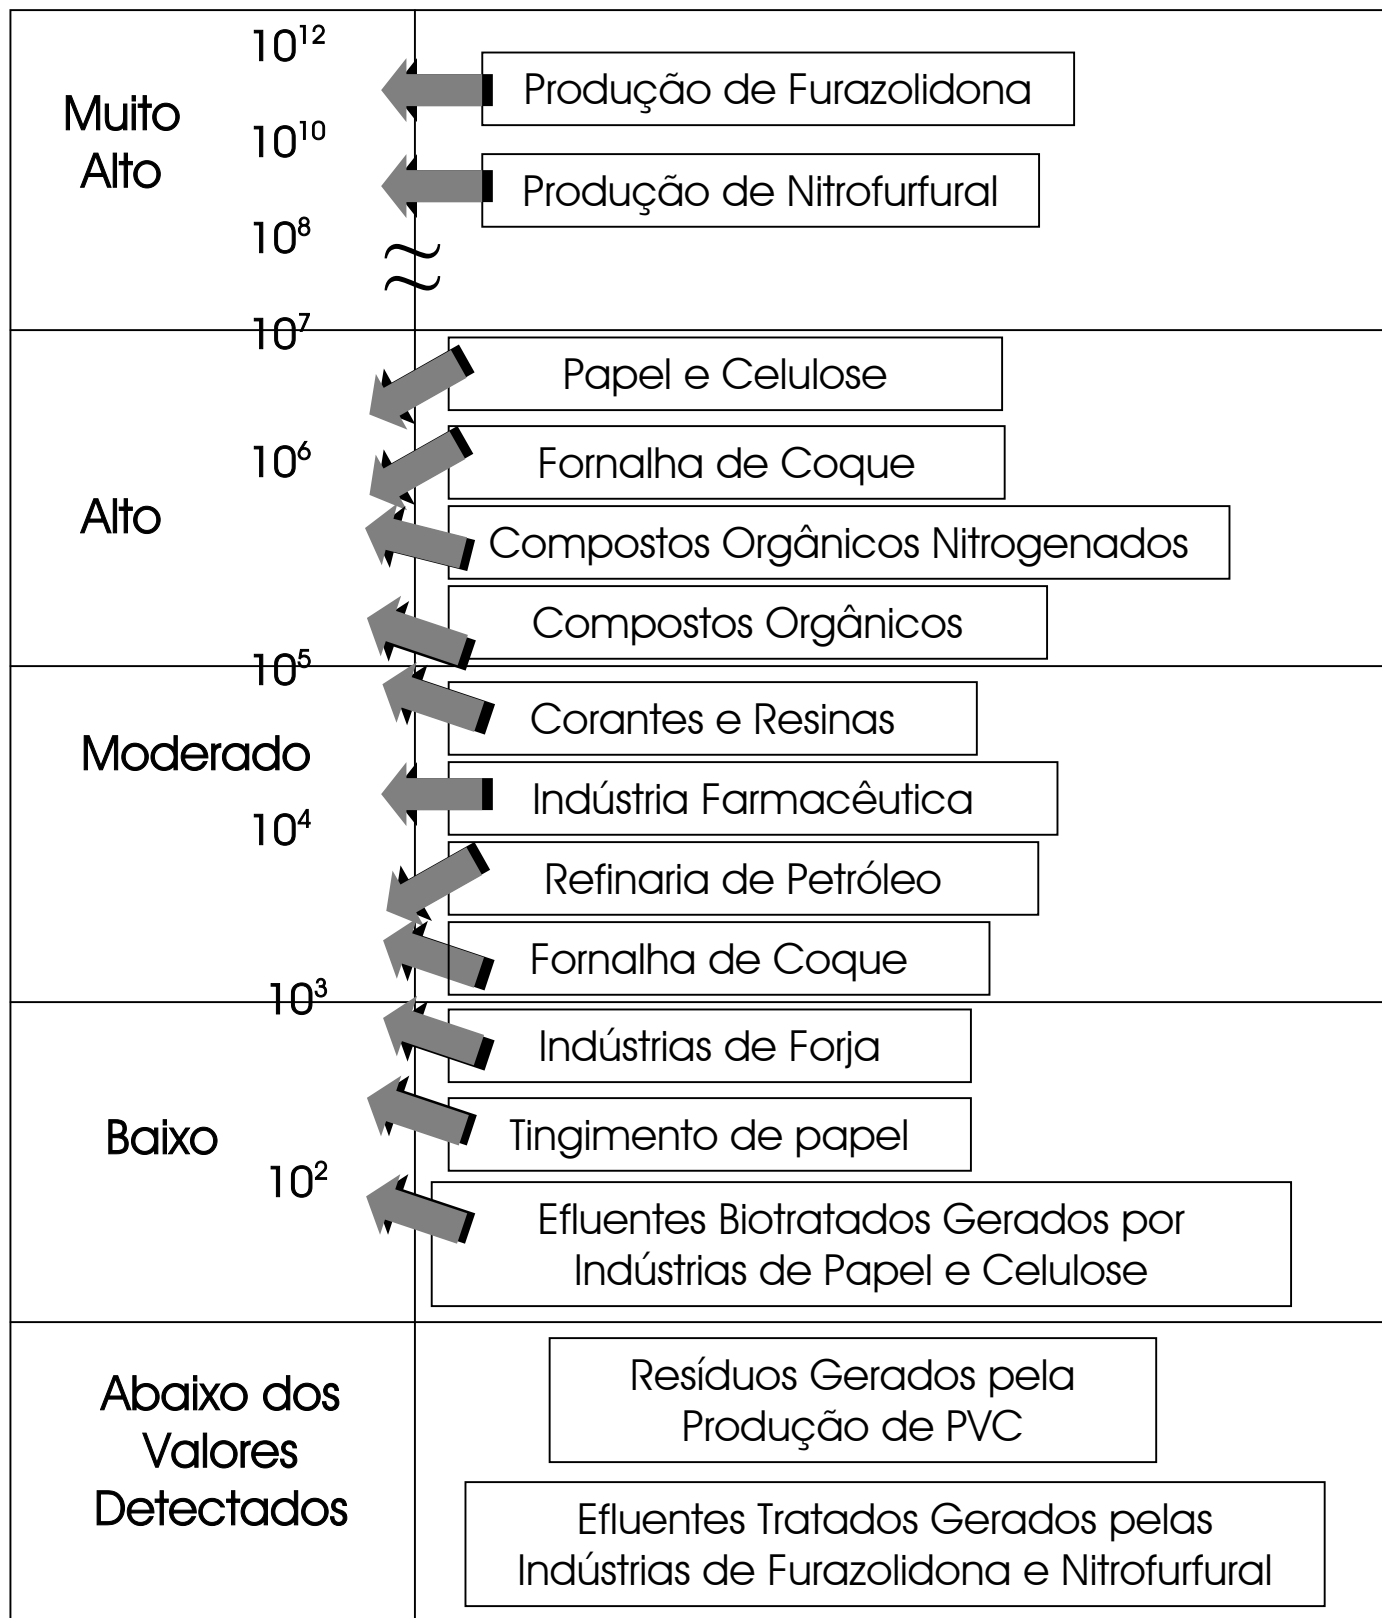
Muito Alto

$10^{12}$

Produção de Furazolidona

$10^{10}$

Produção de Nitrofurfural

$10^{8}$

$10^{7}$

Papel e Celulose

Alto

$10^{6}$

Fornalha de Coque

Compostos Orgânicos Nitrogenados

Compostos Orgânicos

$10^{5}$

Moderado

Corantes e Resinas

Indústria Farmacêutica

$10^{4}$

Refinaria de Petróleo

Fornalha de Coque

$10^{3}$

Baixo

Indústrias de Forja

Tingimento de papel

$10^{2}$

Efluentes Biotratados Gerados por Indústrias de Papel e Celulose

Abaixo dos Valores Detectados

Resíduos Gerados pela Produção de PVC

Efluentes Tratados Gerados pelas Indústrias de Furazolidona e Nitrofurfural